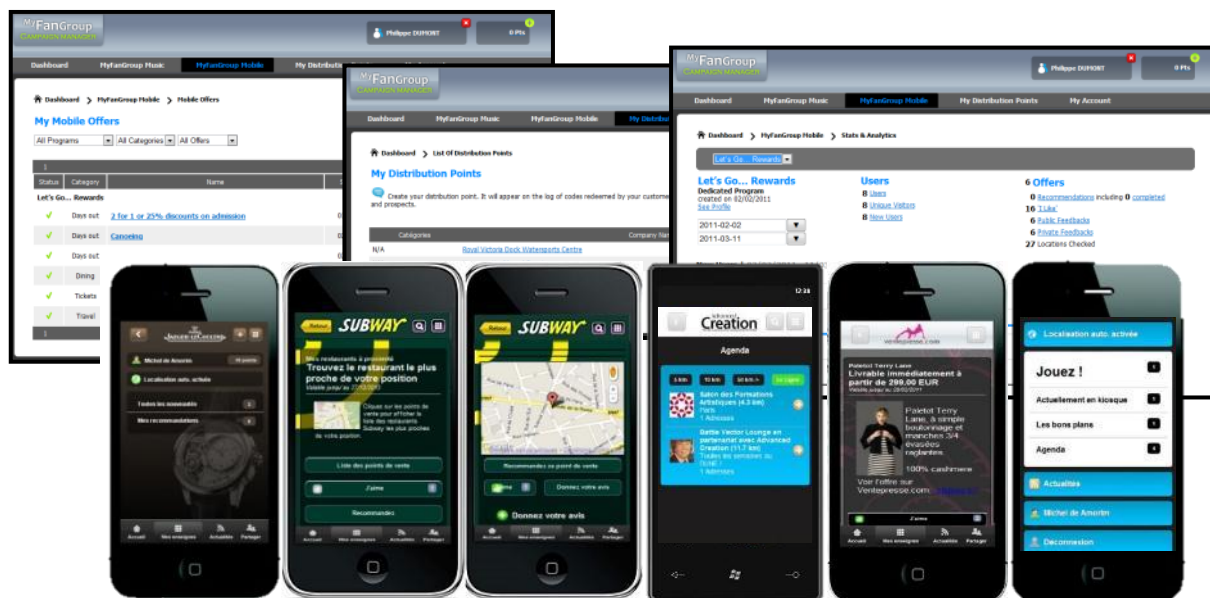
My FanGroup CAMPAIGN MANAGER

Philippe DUMONT
0 Pts

Dashboard | MyFanGroup Music | MyFanGroup Mobile | My Distrib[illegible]

Dashboard > MyFanGroup Mobile > Mobile Offers

My Mobile Offers

All Programs | All Categories | All Offers

| Status | Category | Name |
|---|---|---|
| Let's Go... Rewards | | |
| ✓ | Days out | 2 for 1 or 25% discounts on admission |
| ✓ | Days out | Canoeing |
| ✓ | Days out | |
| ✓ | Dining | |
| ✓ | Tickets | |
| ✓ | Travel | |

My FanGroup CAMPAIGN MANAGER

Dashboard | MyFanGroup Music | MyFanGroup Mobile | My Distrib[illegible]

Dashboard > List Of Distribution Points

My Distribution Points

Create your distribution point. It will appear on the log of codes redeemed by your custome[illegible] and prospects.

| Catégories | Company Na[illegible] |
|---|---|
| N/A | Royal Victoria Dock Watersports Centre |

My FanGroup CAMPAIGN MANAGER

Philippe DUMONT
0 Pts

Dashboard | MyFanGroup Music | MyFanGroup Mobile | My Distribution Points | My Account

Dashboard > MyFanGroup Mobile > Stats & Analytics

Let's Go... Rewards

Let's Go... Rewards
Dedicated Program
created on 02/02/2011
See Profile

2011-02-02
2011-03-11

Users
8 Users
8 Unique Visitors
8 New Users

6 Offers
0 Recommendations including 0 completed
16 'Like'
0 Public Feedbacks
6 Private Feedbacks
27 Locations Checked

Michel de Amorim
Localisation auto. activée
Toutes les nouveautés
Mes recommandations
Accueil | Mes enseignes | Actualités | Partager

Retour SUBWAY
Mes restaurants à proximité
Trouvez le restaurant le plus proche de votre position
Cliquez sur les points de vente pour afficher la liste des restaurants Subway les plus proches de votre position.
Liste des points de vente
J'aime
Recommandez
Accueil | Mes enseignes | Actualités | Partager

Retour SUBWAY
Recommandez ce point de vente
J'aime | Donnez votre avis
Donnez votre avis

12:18
Creation
Agenda
5 km | 10 km | 50 km | En Ligne
Salon des Formations Artistiques (4.3 km)
Paris
1 Adresses
Battle Vector Lounge en partenariat avec Advanced Creation (11.7 km)
Toutes les sessions du 'ELIXE'
1 Adresses

ventepresse.com
Paletot Terry Lane
Livrable immédiatement à partir de 299.00 EUR
Paletot Terry Lane, à simple boutonnage et manches 3/4 évasées raglanes.
100% cashmere
Voir l'offre sur Ventepresse.com
J'aime
Accueil | Mes enseignes | Actualités | Partager

Localisation auto. activée
Jouez !
Actuellement en kiosque
Les bons plans
Agenda
Actualités
Michel de Amorim
Déconnexion